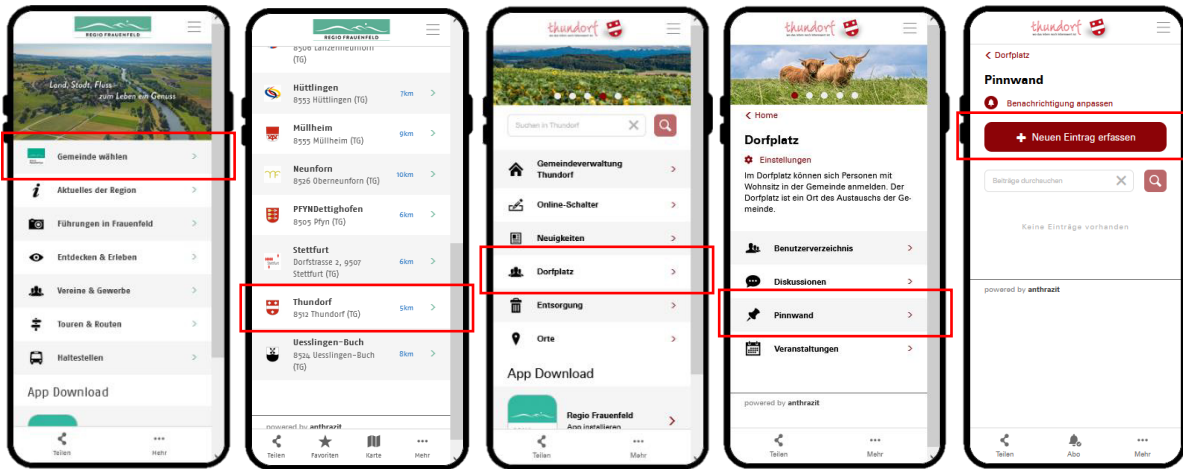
REGIO FRAUENFELD

Land, Stadt, Fluss... zum Leben ein Genuss

Gemeinde wählen

Aktuelles der Region

Führungen in Frauenfeld

Entdecken & Erleben

Vereine & Gewerbe

Touren & Routen

Haltestellen

App Download

Teilen

Mehr

REGIO FRAUENFELD

8506 Lanzenneunforn (TG)

Hüttlingen
8553 Hüttlingen (TG)
7km

Müllheim
8555 Müllheim (TG)
9km

Neunforn
8526 Oberneunforn (TG)
10km

PFYNDettighofen
8505 Pfyn (TG)
6km

Stettfurt
Dorfstrasse 2, 9507 Stettfurt (TG)
6km

Thundorf
8512 Thundorf (TG)
5km

Uesslingen-Buch
8524 Uesslingen-Buch (TG)
8km

powered by anthrazit

Teilen

Favoriten

Karte

Mehr

thundorf

Suchen in Thundorf

Gemeindeverwaltung Thundorf

Online-Schalter

Neuigkeiten

Dorfplatz

Entsorgung

Orte

App Download

Regio Frauenfeld
App installieren

Teilen

Mehr

thundorf

Home

Dorfplatz

Einstellungen

Im Dorfplatz können sich Personen mit Wohnsitz in der Gemeinde anmelden. Der Dorfplatz ist ein Ort des Austauschs der Gemeinde.

Benutzerverzeichnis

Diskussionen

Pinnwand

Veranstaltungen

powered by anthrazit

Teilen

Mehr

thundorf

Dorfplatz

Pinnwand

Benachrichtigung anpassen

Neuen Eintrag erfassen

Beiträge durchsuchen

Keine Einträge vorhanden

powered by anthrazit

Teilen

Abo

Mehr